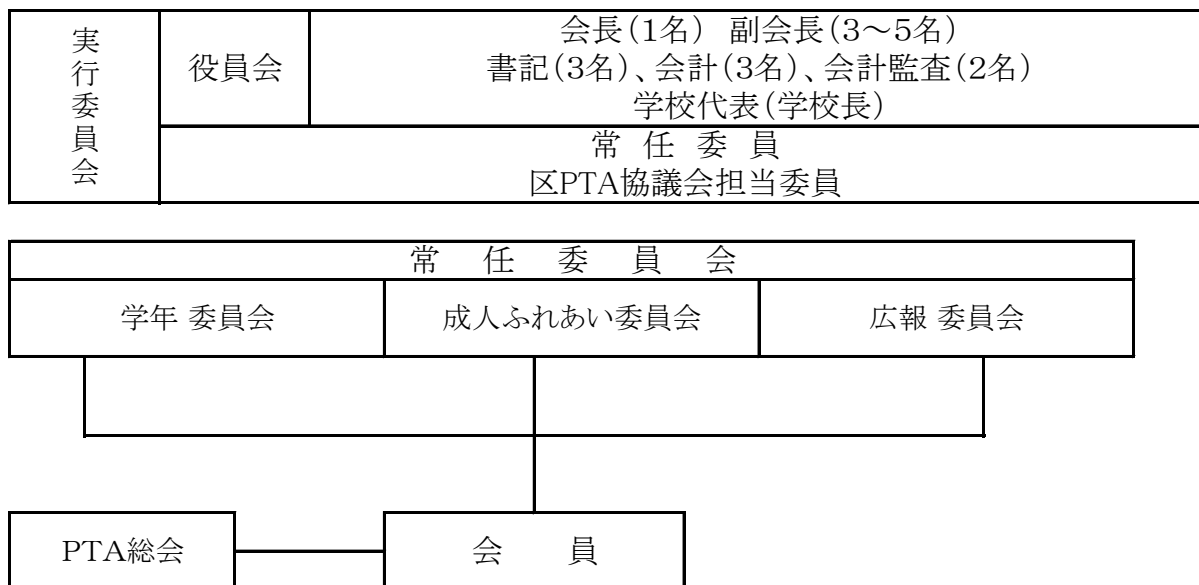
| 実行委員会 | 役員会 | 会長(1名) 副会長(3～5名)<br>書記(3名)、会計(3名)、会計監査(2名)<br>学校代表(学校長) |
|---|---|---|
| | 常 任 委 員<br>区PTA協議会担当委員 | |

| 常 任 委 員 会 | | |
|---|---|---|
| 学年 委員会 | 成人ふれあい委員会 | 広報 委員会 |

PTA総会

会 員